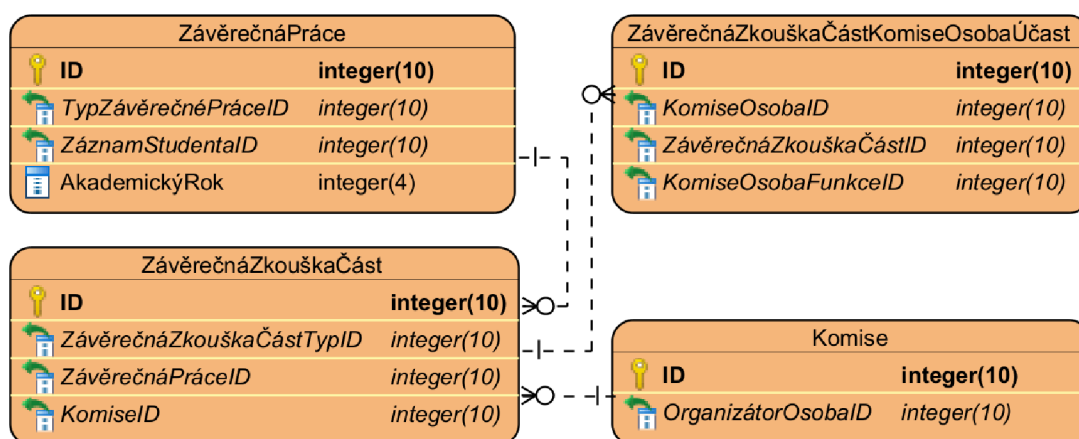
ZávěrečnáPráce

| | |
|---|---|
| ID | integer(10) |
| TypZávěrečnéPráceID | integer(10) |
| ZáznamStudentaID | integer(10) |
| AkademickýRok | integer(4) |

ZávěrečnáZkouškaČástKomiseOsobaÚčast

| | |
|---|---|
| ID | integer(10) |
| KomiseOsobaID | integer(10) |
| ZávěrečnáZkouškaČástID | integer(10) |
| KomiseOsobaFunkceID | integer(10) |

ZávěrečnáZkouškaČást

| | |
|---|---|
| ID | integer(10) |
| ZávěrečnáZkouškaČástTypID | integer(10) |
| ZávěrečnáPráceID | integer(10) |
| KomiseID | integer(10) |

Komise

| | |
|---|---|
| ID | integer(10) |
| OrganizátorOsobaID | integer(10) |